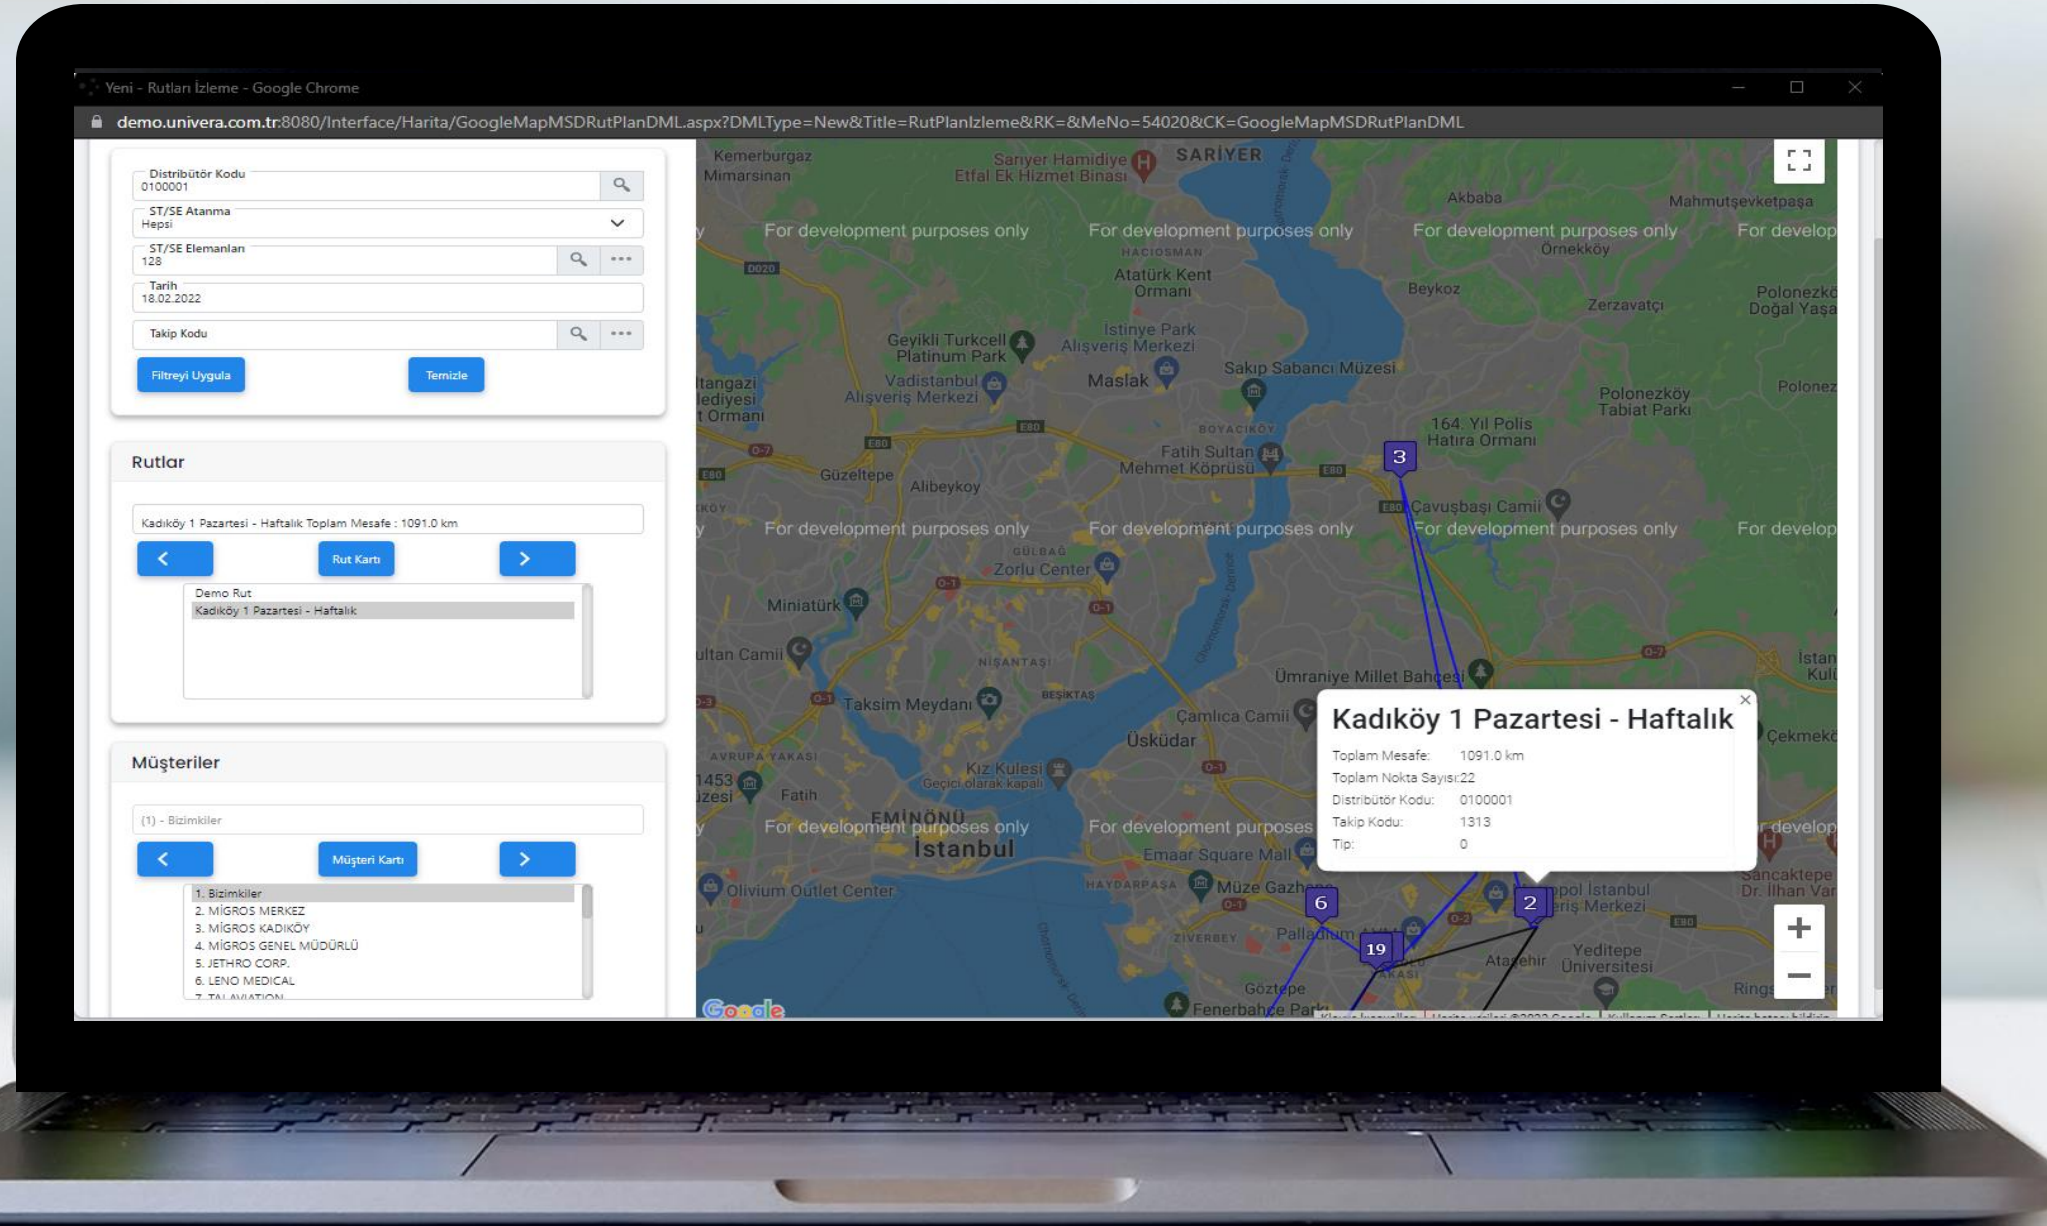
Yeni - Rutları İzleme - Google Chrome

demo.univera.com.tr:8080/Interface/Harita/GoogleMapMSDRutPlanDML.aspx?DMLType=New&Title=RutPlanIzleme&RK=&MeNo=54020&CK=GoogleMapMSDRutPlanDML

Distribütör Kodu
0100001

ST/SE Atanma
Hepsi

ST/SE Elemanları
128

Tarih
18.02.2022

Takip Kodu

Filtreyi Uygula

Temizle

Rutlar

Kadıköy 1 Pazartesi - Haftalık Toplam Mesafe : 1091.0 km

Rut Kartı

Demo Rut
Kadıköy 1 Pazartesi - Haftalık

Müşteriler

(1) - Bizimkiler

Müşteri Kartı

1. Bizimkiler
2. MİGROS MERKEZ
3. MİGROS KADIKÖY
4. MİGROS GENEL MÜDÜRLÜ
5. JETHRO CORP.
6. LENO MEDICAL
7. TAI AVIATION

Kemerburgaz Mimarsinan
Sarıyer Hamidiye Etfal Ek Hizmet Binası
SARIYER
Akbaba
Mahmutşevketpaşa
For development purposes only
For development purposes only
For development purposes only
For develop
Örnekköy
HACIOSMAN
Atatürk Kent Ormanı
Beykoz
Zerzavatçı
Polonezkö Doğal Yaşa
Geyikli Turkcell Platinum Park
İstinye Park Alışveriş Merkezi
Vadistanbul Alışveriş Merkezi
Maslak
Sakıp Sabancı Müzesi
Polonezköy Tabiat Parkı
Polonez
ltangazi lediyesi t Ormanı
BOYACIKÖY
164. Yıl Polis Hatıra Ormanı
Fatih Sultan Mehmet Köprüsü
3
Güzeltepe
Alibeykoy
Çavuşbaşı Camii
For development purposes only
For development purposes only
For development purposes only
For develop
GÜLBAĞ
Zorlu Center
Miniatürk
ultan Camii
NİŞANTAŞI
Ümraniye Millet Bahçesi
İstan Kült
Taksim Meydanı
BEŞİKTAŞ
Çamlıca Camii
Üsküdar
Çekmekö
AVRUPA YAKASI
1453 üzesi
Kız Kulesi Geçici olarak kapalı
Fatih
EMİNÖNÜ
For development purposes only
For development purposes
İstanbul
Emaar Square Mall
develop
Olivium Outlet Center
HAYDARPAŞA
Müze Gazh
Sancaktepe Dr. İlhan Var
6
2
ppol İstanbul eriş Merkezi
ZİVERBEY
Palladium
19
Ataşehir
Yeditepe Üniversitesi
Göztepe
Fenerbahçe Park
Rings

Kadıköy 1 Pazartesi - Haftalık
Toplam Mesafe: 1091.0 km
Toplam Nokta Sayısı:22
Distribütör Kodu: 0100001
Takip Kodu: 1313
Tip: 0

Google